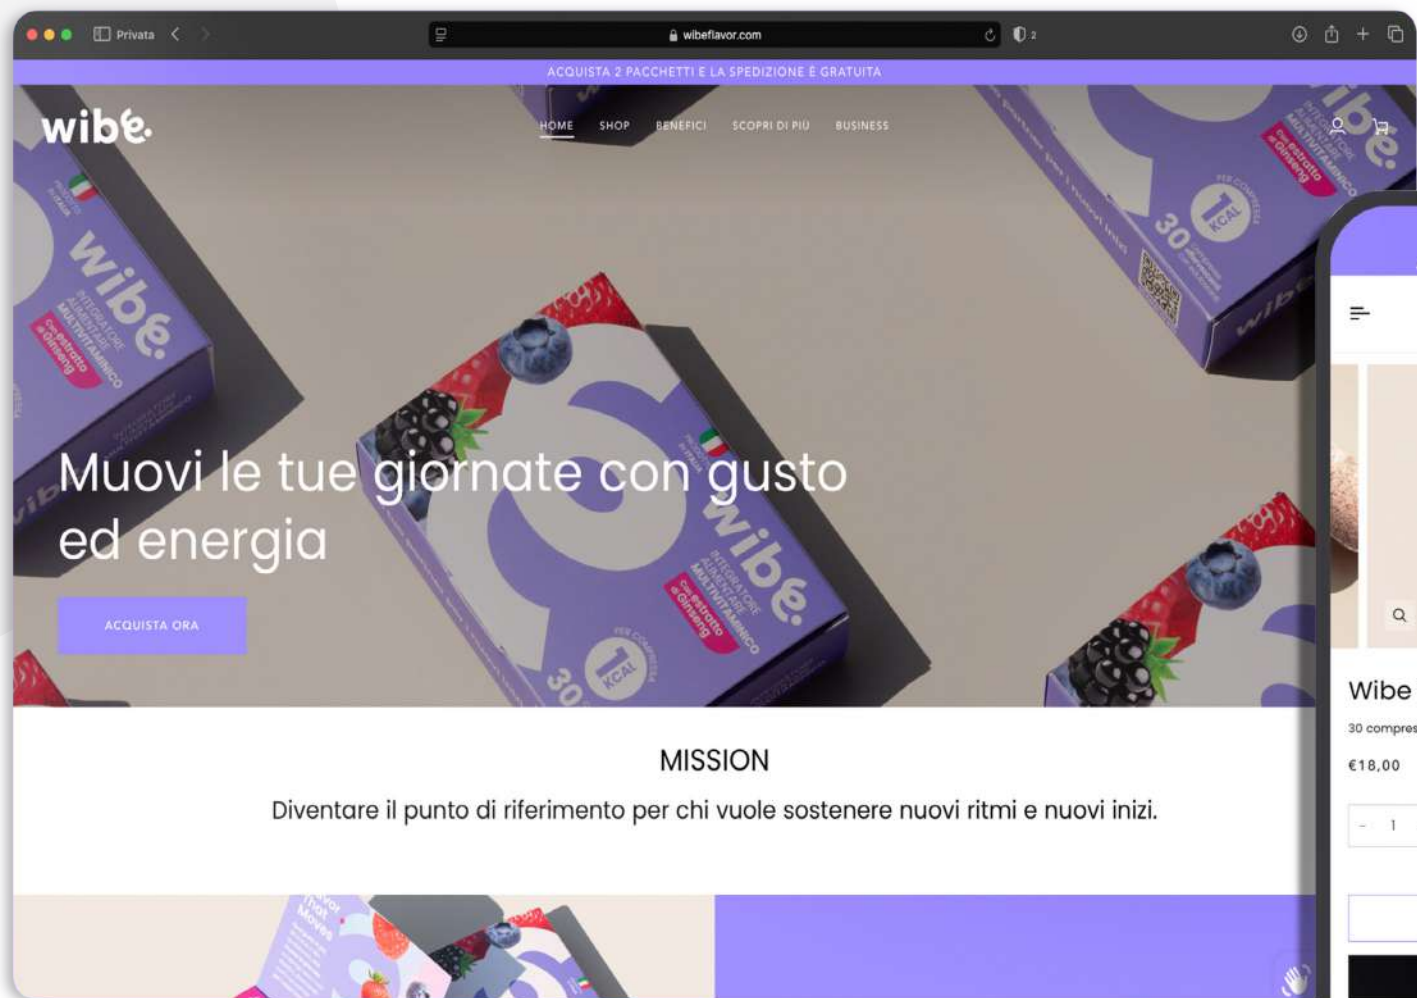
Privata

wibeflavor.com

ACQUISTA 2 PACCHETTI E LA SPEDIZIONE È GRATUITA

wibe.

HOME SHOP BENEFICI SCOPRI DI PIÙ BUSINESS

wibe. INTEGRATORE ALIMENTARE MULTIVITAMINICO Con estratto di Ginseng 1 KCAL PER COMPRESSA 30

Muovi le tue giornate con gusto ed energia

ACQUISTA ORA

MISSION

Diventare il punto di riferimento per chi vuole sostenere nuovi ritmi e nuovi inizi.

Wibe

30 compres

€18,00

- 1